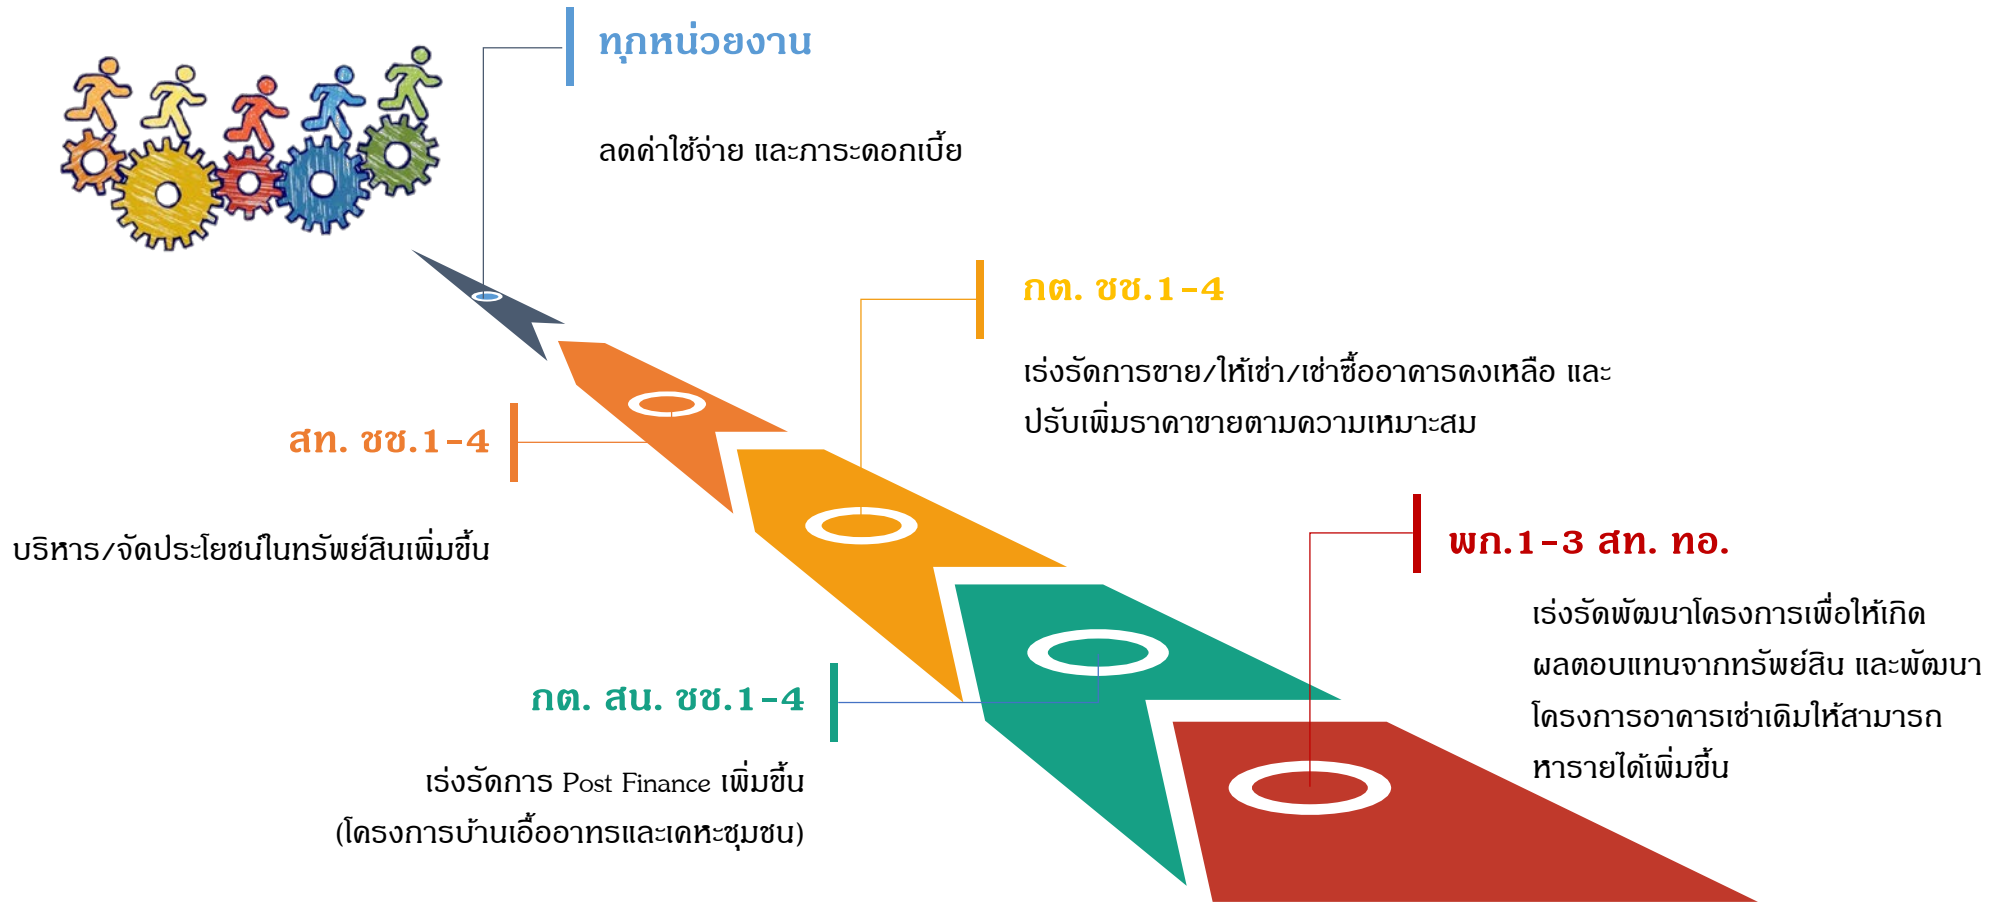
ทุกหน่วยงาน

ลดค่าใช้จ่าย และภาระดอกเบี้ย

กต. ชช.1-4

เร่งรัดการขาย/ให้เช่า/เช่าซื้ออาคารคงเหลือ และ ปรับเพิ่มราคาขายตามความเหมาะสม

สท. ชช.1-4

บริหาร/จัดประโยชน์ในทรัพย์สินเพิ่มขึ้น

พก.1-3 สท. ทอ.

เร่งรัดพัฒนาโครงการเพื่อให้เกิดผลตอบแทนจากทรัพย์สิน และพัฒนาโครงการอาคารเช่าเดิมให้สามารถหารายได้เพิ่มขึ้น

กต. สน. ชช.1-4

เร่งรัดการ Post Finance เพิ่มขึ้น (โครงการบ้านเอื้ออาทรและเคหะชุมชน)